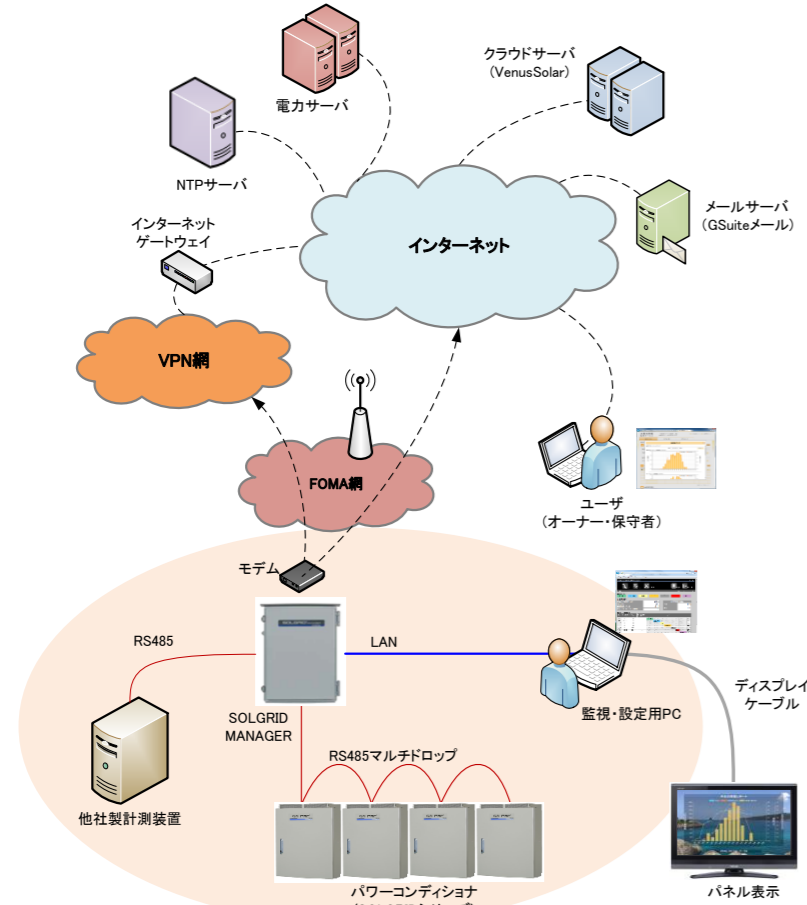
電力サーバ

クラウドサーバ
（VenusSolar）

NTPサーバ

メールサーバ
（GSuiteメール）

インターネット
ゲートウェイ

インターネット

VPN網

FOMA網

ユーザ
（オーナー・保守者）

モデム

RS485

LAN

ディスプレイ
ケーブル

SOLGRID
MANAGER

監視・設定用PC

RS485マルチドロップ

他社製計測装置

パワーコンディショナ
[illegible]

パネル表示